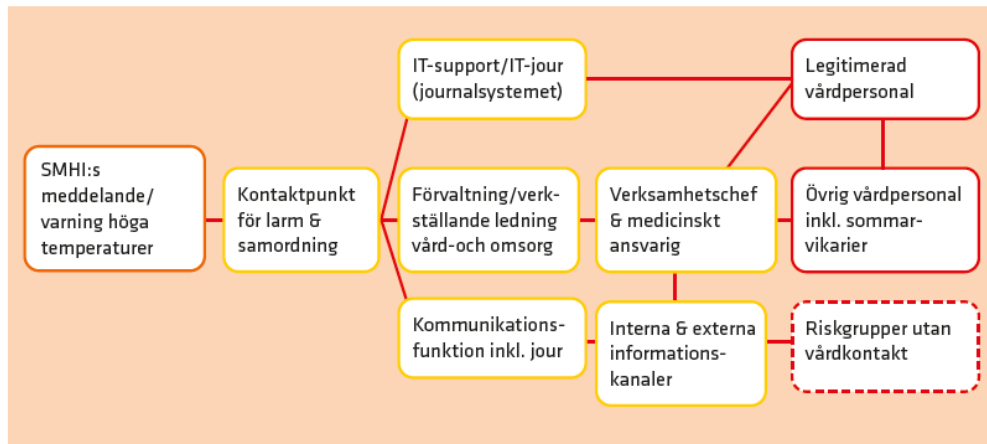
SMHI:s meddelande/ varning höga temperaturer

Kontaktpunkt för larm & samordning

IT-support/IT-jour (journalsystemet)

Förvaltning/verkställande ledning vård-och omsorg

Kommunikationsfunktion inkl. jour

Verksamhetschef & medicinskt ansvarig

Interna & externa informationskanaler

Legitimerad vårdpersonal

Övrig vårdpersonal inkl. sommarvikarier

Riskgrupper utan vårdkontakt